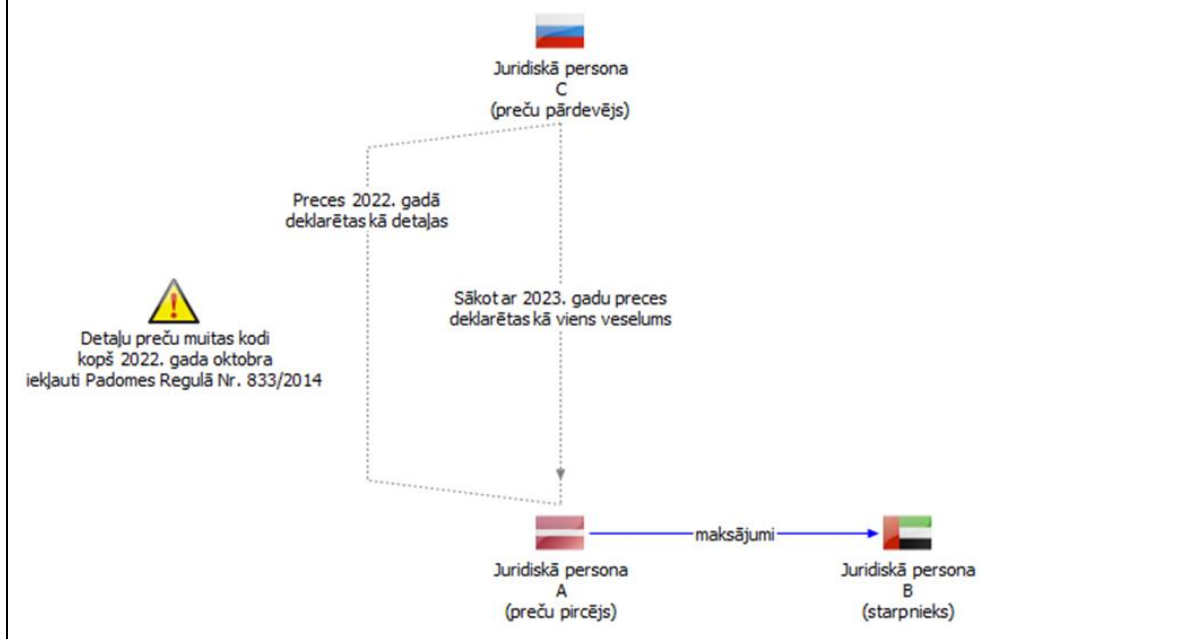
Juridiskā persona
C
(preču pārdevējs)

Preces 2022. gadā deklarētas kā detaļas

Sākot ar 2023. gadu preces deklarētas kā viens veselums

Detaļu preču muitas kodi kopš 2022. gada oktobra iekļauti Padomes Regulā Nr. 833/2014

Juridiskā persona
A
(preču pircējs)

maksājumi

Juridiskā persona
B
(starpnieks)